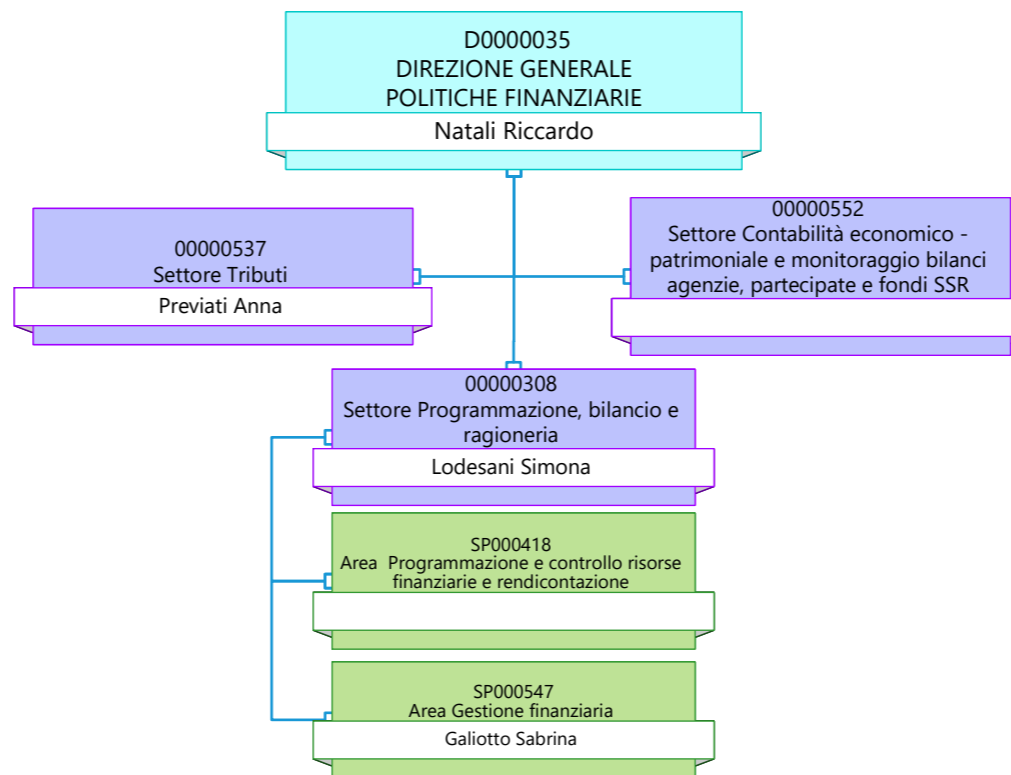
D0000035
DIREZIONE GENERALE
POLITICHE FINANZIARIE

Natali Riccardo

00000537
Settore Tributi

Previati Anna

00000552
Settore Contabilità economico - patrimoniale e monitoraggio bilanci agenzie, partecipate e fondi SSR

00000308
Settore Programmazione, bilancio e ragioneria

Lodesani Simona

SP000418
Area Programmazione e controllo risorse finanziarie e rendicontazione

SP000547
Area Gestione finanziaria

Galiotto Sabrina